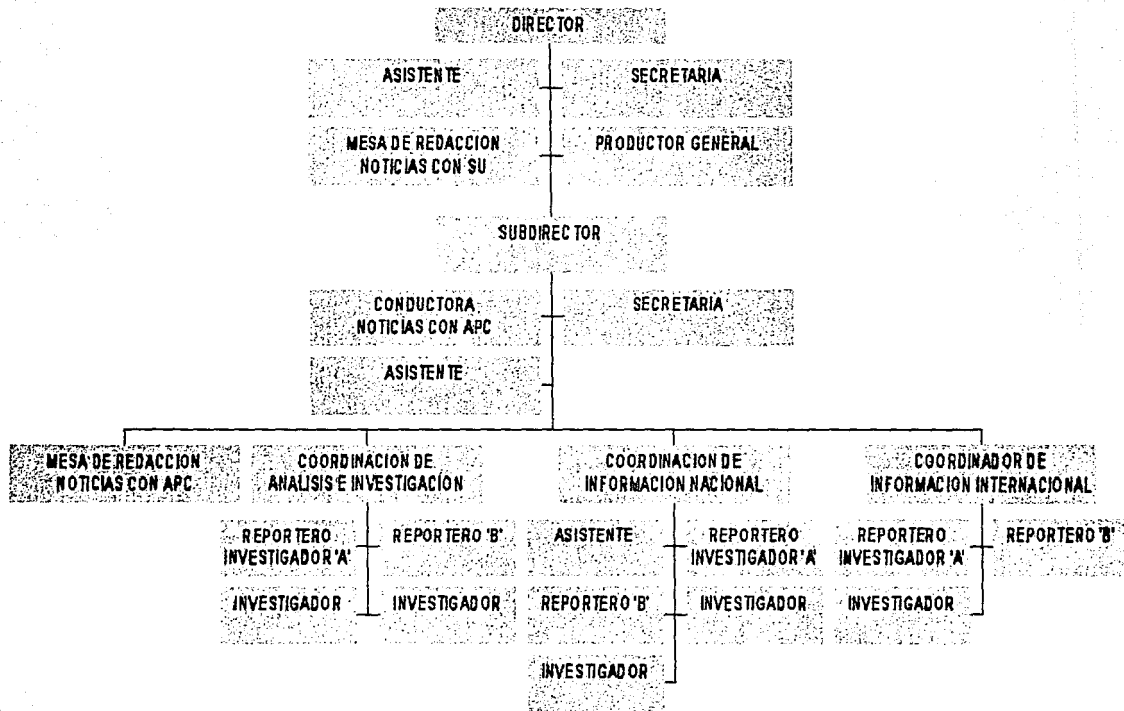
DIRECTOR

ASISTENTE

SECRETARIA

MESA DE REDACCION NOTICIAS CON SU

PRODUCTOR GENERAL

SUBDIRECTOR

CONDUCTORA NOTICIAS CON APC

SECRETARIA

ASISTENTE

MESA DE REDACCION NOTICIAS CON APC

COORDINACION DE ANALISIS E INVESTIGACION

REPORTERO INVESTIGADOR 'A'

REPORTERO 'B'

INVESTIGADOR

INVESTIGADOR

COORDINACION DE INFORMACION NACIONAL

ASISTENTE

REPORTERO INVESTIGADOR 'A'

REPORTERO 'B'

INVESTIGADOR

INVESTIGADOR

COORDINADOR DE INFORMACION INTERNACIONAL

REPORTERO INVESTIGADOR 'A'

REPORTERO 'B'

INVESTIGADOR